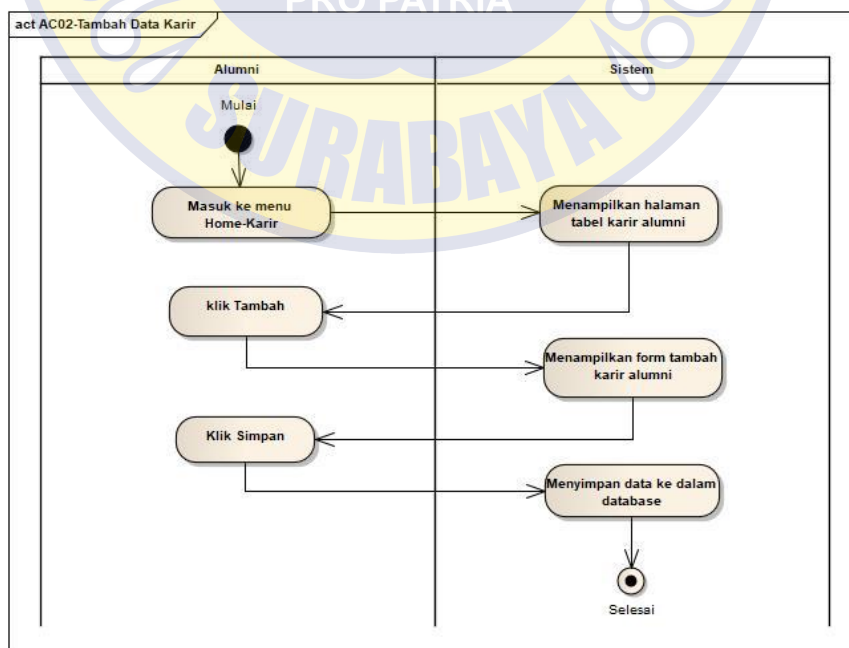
act AC02-Tambah Data Karir

PRO PATRIA

SURABAYA

Alumni

Sistem

Mulai

Masuk ke menu Home-Karir

Menampilkan halaman tabel karir alumni

klik Tambah

Menampilkan form tambah karir alumni

Klik Simpan

Menyimpan data ke dalam database

Selesai